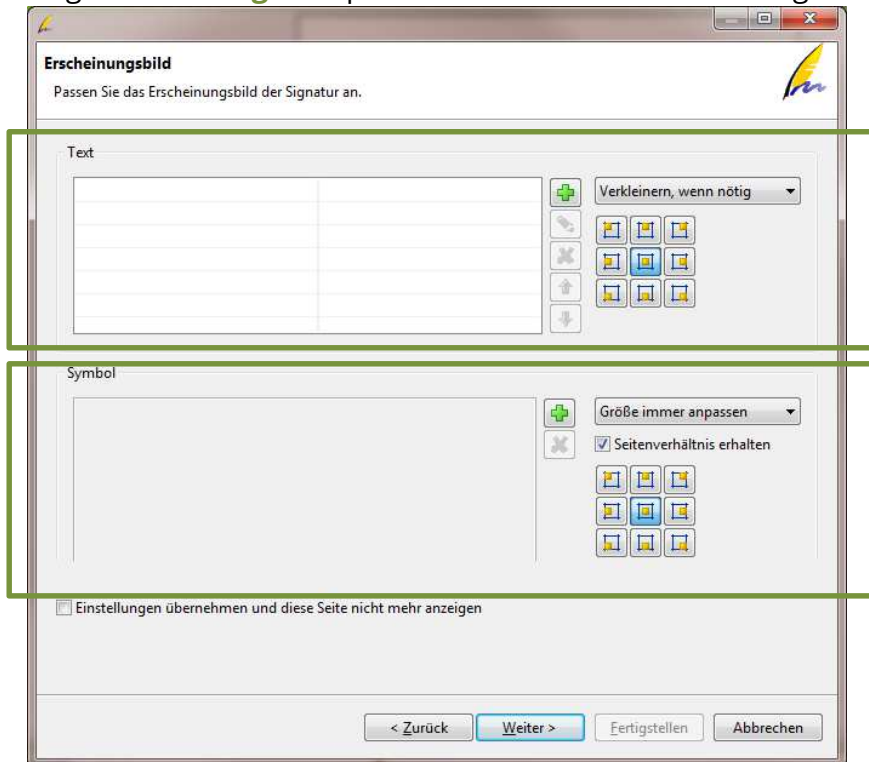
Erscheinungsbild

Passen Sie das Erscheinungsbild der Signatur an.

Text

Verkleinern, wenn nötig

Symbol

Größe immer anpassen

Seitenverhältnis erhalten

Einstellungen übernehmen und diese Seite nicht mehr anzeigen

< Zurück | Weiter > | Fertigstellen | Abbrechen